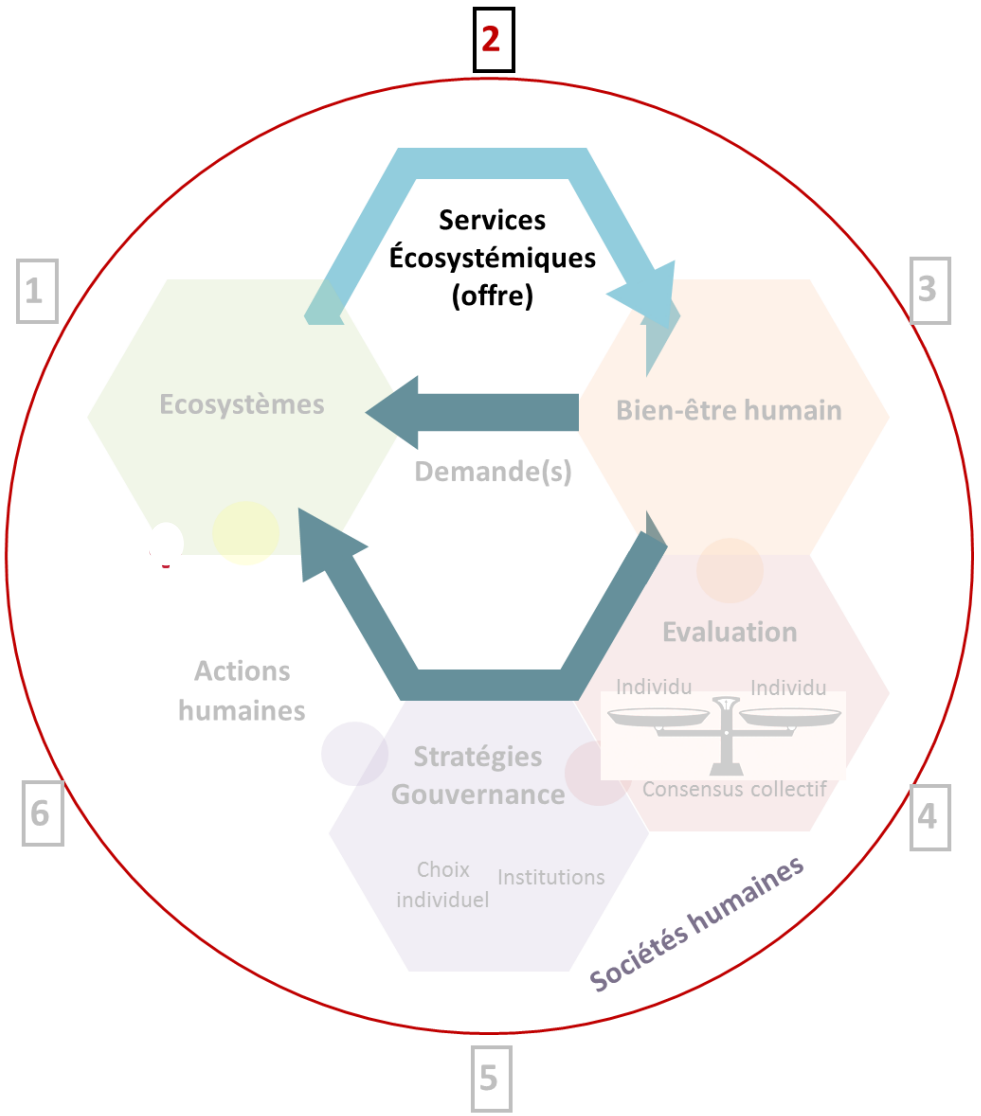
2

Services Écosystémiques (offre)

1

3

Ecosystèmes

Bien-être humain

Demande(s)

Evaluation

Individu

Individu

Actions humaines

Stratégies Gouvernance

Consensus collectif

6

4

Choix individuel

Institutions

Sociétés humaines

5